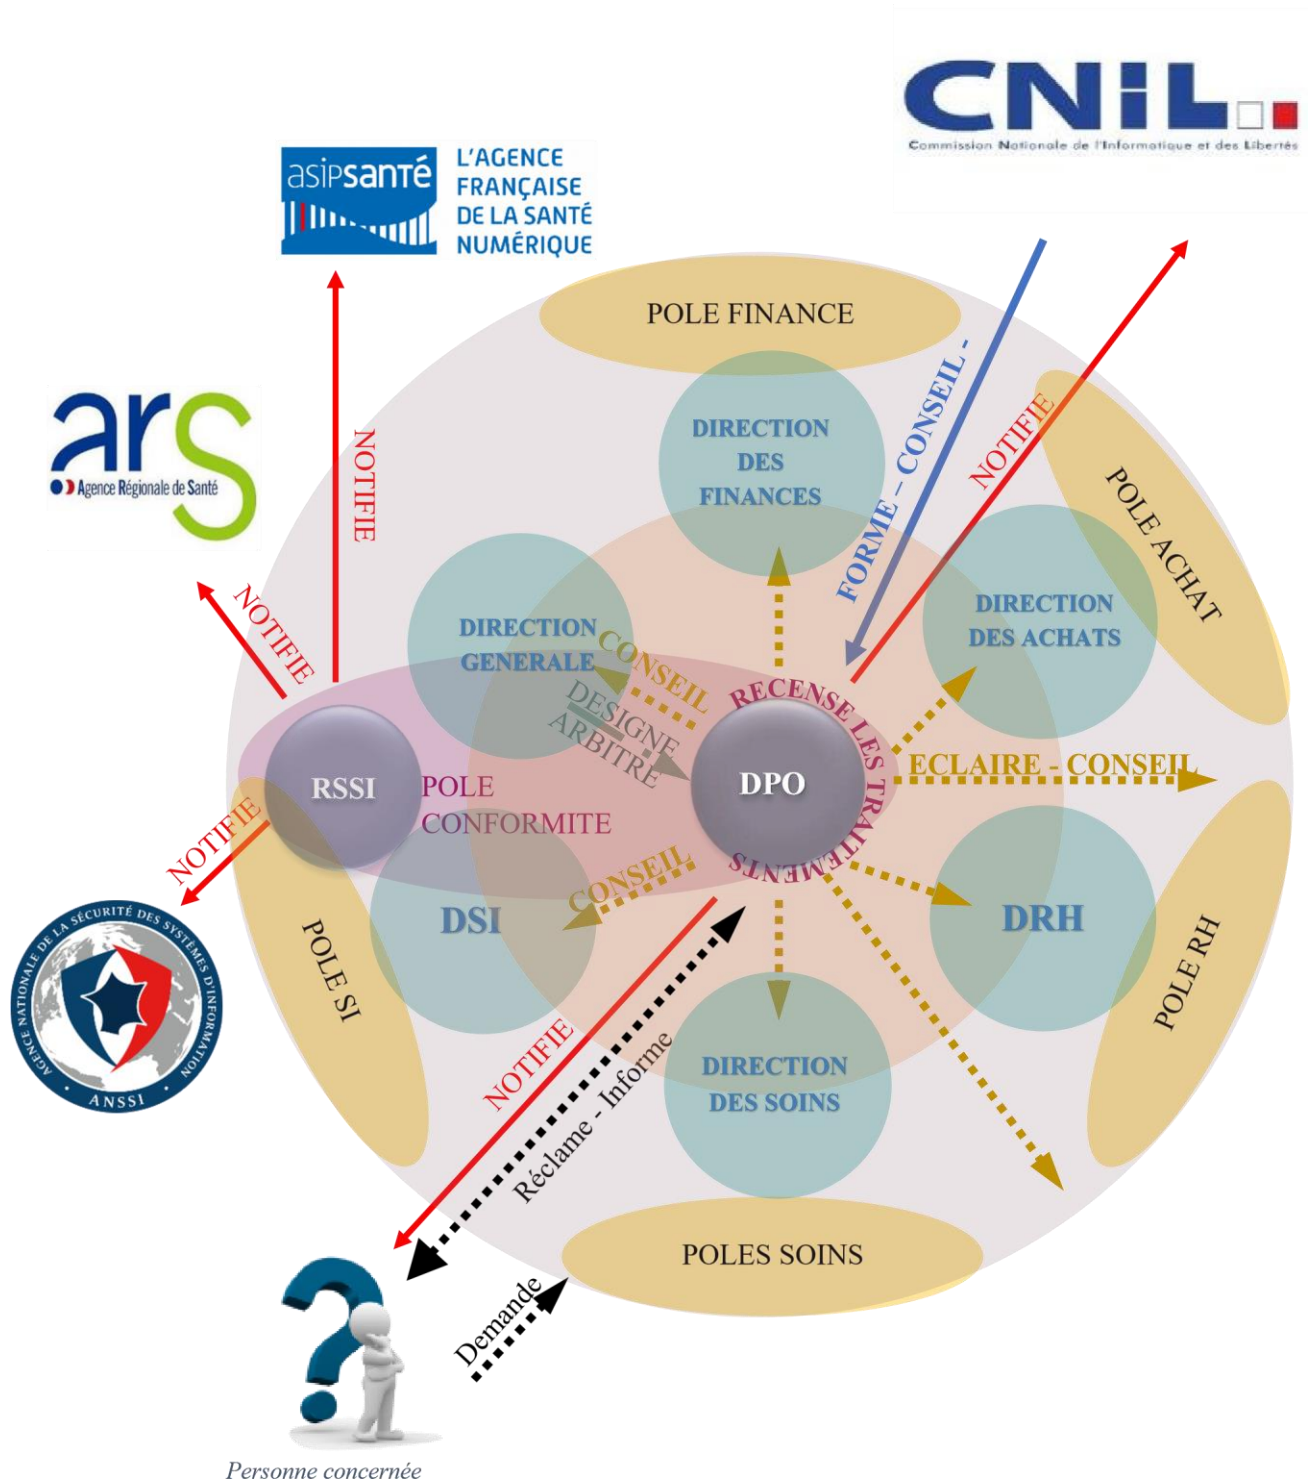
CNIL
Commission Nationale de l'Informatique et des Libertés

asipsanté L'AGENCE FRANÇAISE DE LA SANTÉ NUMÉRIQUE

ars Agence Régionale de Santé

NOTIFIE

NOTIFIE

POLE FINANCE

DIRECTION DES FINANCES

FORME – CONSEIL -

NOTIFIE

POLE ACHAT

DIRECTION DES ACHATS

DIRECTION GENERALE

CONSEIL

DESIGNE ARBITRE

RECENSE LES TRAITEMENTS

RSSI

POLE CONFORMITE

DPO

ECLAIRE - CONSEIL

NOTIFIE

CONSEIL

DSI

DRH

POLE SI

POLE RH

AGENCE NATIONALE DE LA SÉCURITÉ DES SYSTÈMES D'INFORMATION ANSSI

NOTIFIE

Réclame - Informe

DIRECTION DES SOINS

POLES SOINS

Demande

Personne concernée